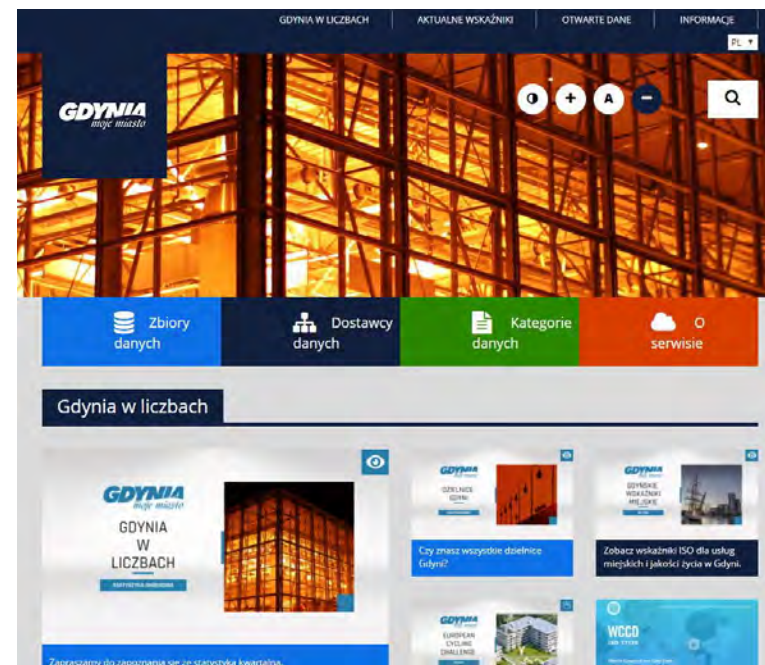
GDYNIA W LICZBACH | AKTUALNE WSKAŹNIKI | OTWARTE DANE | INFORMACJE

PL

GDYNIA
moje miasto

A

Zbiory danych

Dostawcy danych

Kategorie danych

O serwisie

Gdynia w liczbach

GDYNIA
moje miasto
GDYNIA W LICZBACH
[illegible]

GDYNIA
DZIELNICE GDYNI

Czy znasz wszystkie dzielnice Gdyni?

GDYNIA
GDYŃSKIE WSKAŹNIKI MIEJSKIE

Zobacz wskaźniki ISO dla usług miejskich i jakości życia w Gdyni.

GDYNIA
EUROPEAN CYCLING CHALLENGE

WCCD

Zapraszamy do zapoznania się ze statystyką kwartalną.